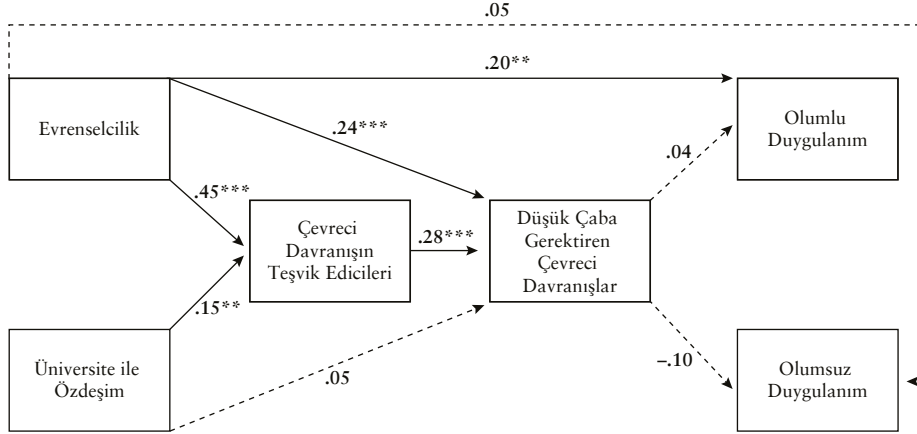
.05

.20**

Evrenselcilik

.24***

Olumlu Duygulanım

.04

.45***

Çevreci Davranışın Teşvik Edicileri

.28***

Düşük Çaba Gerektiren Çevreci Davranışlar

.15**

Üniversite ile Özdeşim

.05

–.10

Olumsuz Duygulanım